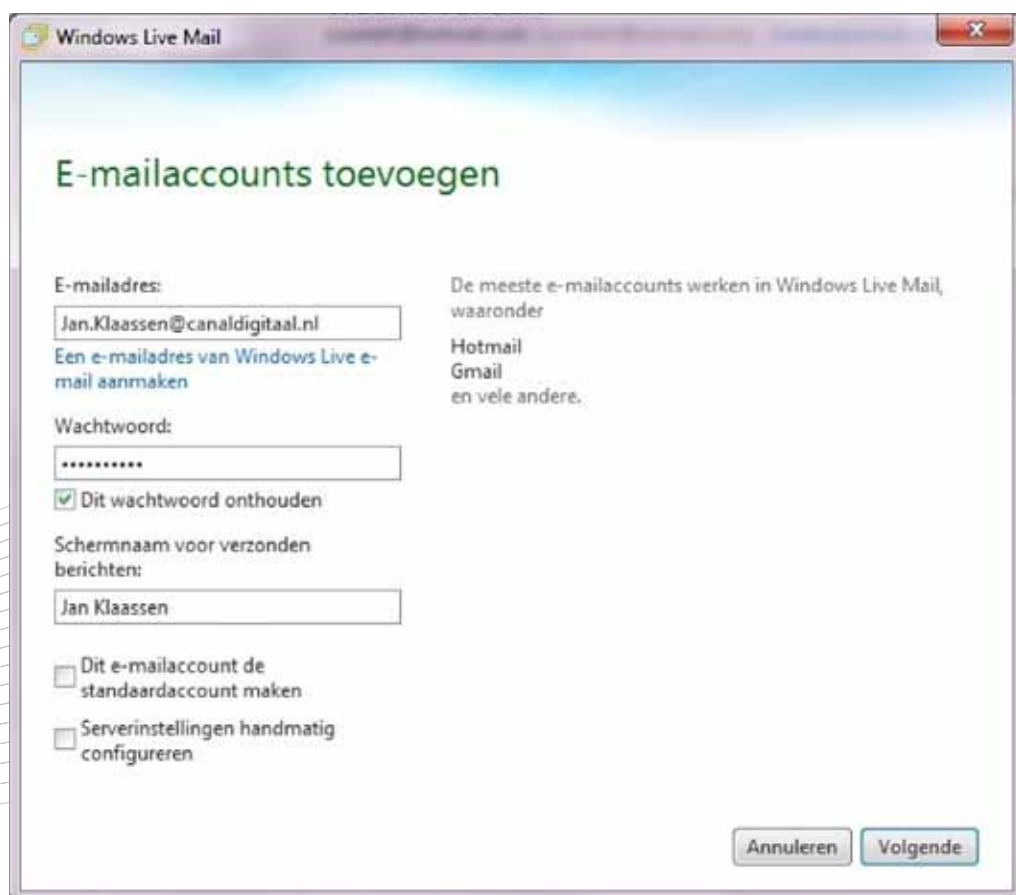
Windows Live Mail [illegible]

E-mailaccounts toevoegen

E-mailadres:

Jan.Klaassen@canaldigitaal.nl

Een e-mailadres van Windows Live e-mail aanmaken

Wachtwoord:

•••••••••••

Dit wachtwoord onthouden

Schermnaam voor verzonden berichten:

Jan Klaassen

Dit e-mailaccount de standaardaccount maken

Serverinstellingen handmatig configureren

De meeste e-mailaccounts werken in Windows Live Mail, waaronder

Hotmail
Gmail
en vele andere.

Annuleren

Volgende